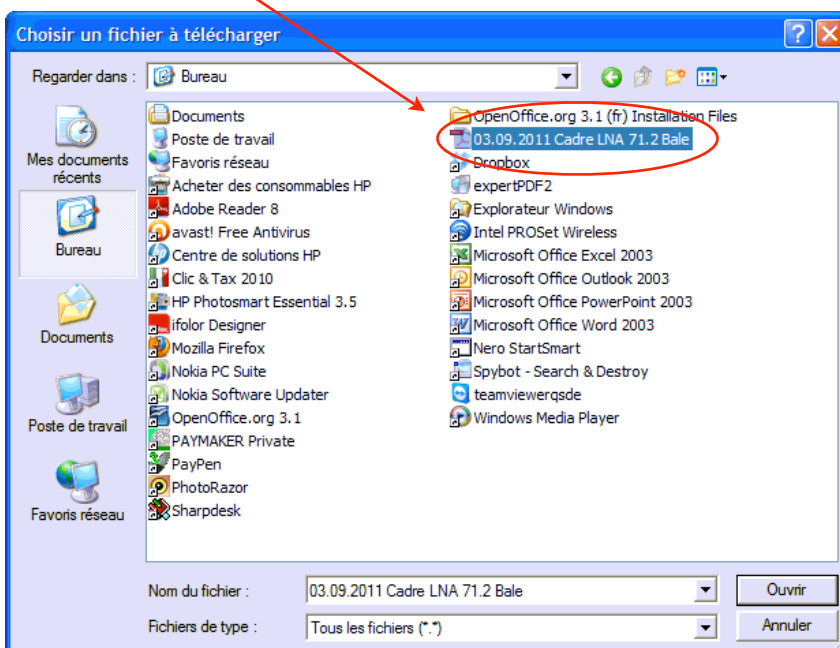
Choisir un fichier à télécharger

Regarder dans : Bureau

Mes documents récents
Bureau
Documents
Poste de travail
Favoris réseau

Documents
Poste de travail
Favoris réseau
Acheter des consommables HP
Adobe Reader 8
avast! Free Antivirus
Centre de solutions HP
Clic & Tax 2010
HP Photosmart Essential 3.5
ifolor Designer
Mozilla Firefox
Nokia PC Suite
Nokia Software Updater
OpenOffice.org 3.1
PAYMAKER Private
PayPen
PhotoRazor
Sharpdesk

OpenOffice.org 3.1 (fr) Installation Files
03.09.2011 Cadre LNA 71.2 Bale
Dropbox
expertPDF2
Explorateur Windows
Intel PROSet Wireless
Microsoft Office Excel 2003
Microsoft Office Outlook 2003
Microsoft Office PowerPoint 2003
Microsoft Office Word 2003
Nero StartSmart
Spybot - Search & Destroy
teamviewerqsde
Windows Media Player

Nom du fichier : 03.09.2011 Cadre LNA 71.2 Bale
Ouvrir
Fichiers de type : Tous les fichiers (*.*)
Annuler